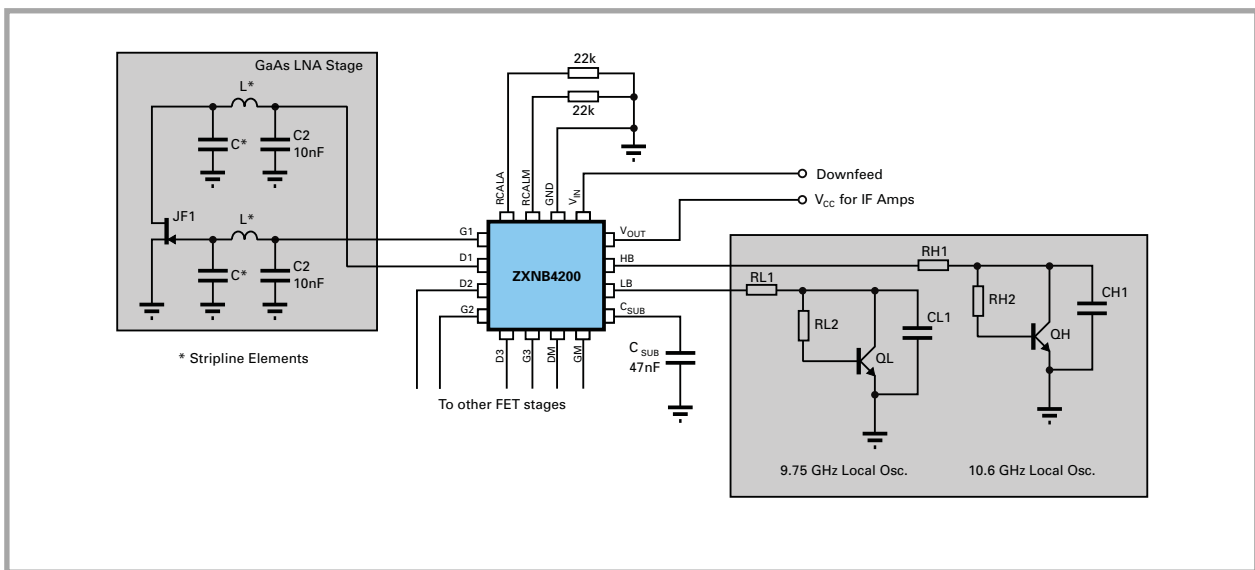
GaAs LNA Stage

L*

C*

C2
10nF

JF1

L*

C*

C2
10nF

* Stripline Elements

22k

22k

RCALA

RCALM

GND

$V_{IN}$

Downfeed

$V_{CC}$ for IF Amps

G1

D1

D2

G2

ZXNB4200

$V_{OUT}$

HB

LB

$C_{SUB}$

D3

G3

DM

GM

To other FET stages

$C_{SUB}$
47nF

RH1

RL1

RH2

CH1

RL2

CL1

QL

QH

9.75 GHz Local Osc.

10.6 GHz Local Osc.